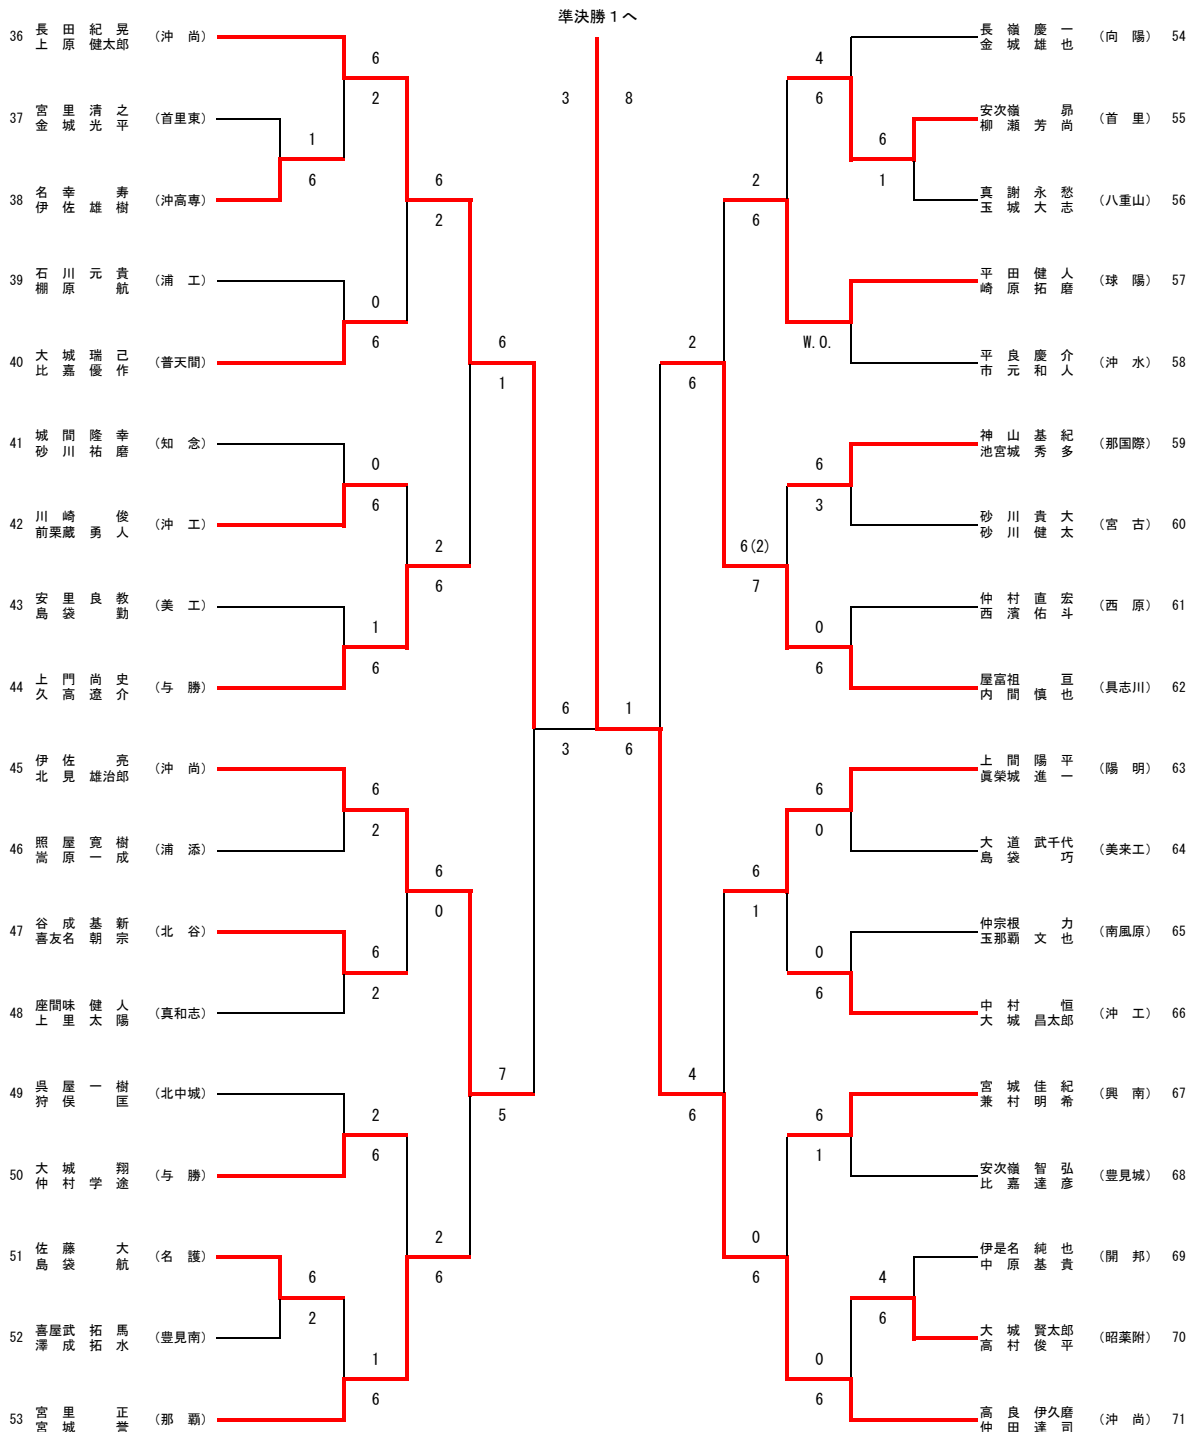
準決勝１へ

36 長田紀晃 上原健太郎 （沖尚）
37 宮里清之 金城光平 （首里東）
38 名幸寿 伊佐雄樹 （沖高専）
39 石川元貴 棚原航 （浦工）
40 大城瑞己 比嘉優作 （普天間）
41 城間隆幸 砂川祐磨 （知念）
42 川崎俊 前栗蔵勇人 （沖工）
43 安里良教 島袋勤 （美工）
44 上門尚史 久高遼介 （与勝）
45 伊佐亮 北見雄治郎 （沖尚）
46 照屋寛樹 嵩原一成 （浦添）
47 谷成基新 喜友名朝宗 （北谷）
48 座間味健人 上里太陽 （真和志）
49 呉屋一樹 狩俣匡 （北中城）
50 大城翔 仲村学途 （与勝）
51 佐藤大 島袋航 （名護）
52 喜屋武拓馬 澤成拓水 （豊見南）
53 宮里正 宮城誉 （那覇）

6 2 1 6 6 2 0 6 6 1 0 6 2 6 1 6 6 2 6 0 6 2 2 6 6 2 1 6 6 3 2 6 7 5 3 8 6 1 3 6

長嶺慶一 金城雄也 （向陽） 54
安次嶺昴 柳瀬芳尚 （首里） 55
真謝永愁 玉城大志 （八重山） 56
平田健人 崎原拓磨 （球陽） 57
平良慶介 市元和人 （沖水） 58
神山基紀 池宮城秀多 （那国際） 59
砂川貴大 砂川健太 （宮古） 60
仲村直宏 西濱佑斗 （西原） 61
屋富祖亘 内間慎也 （具志川） 62
上間陽平 眞榮城進一 （陽明） 63
大道武千代 島袋巧 （美来工） 64
仲宗根力 玉那覇文也 （南風原） 65
中村恒 大城昌太郎 （沖工） 66
宮城佳紀 兼村明希 （興南） 67
安次嶺智弘 比嘉達彦 （豊見城） 68
伊是名純也 中原基貴 （開邦） 69
大城賢太郎 高村俊平 （昭薬附） 70
高良伊久磨 仲田達司 （沖尚） 71

4 6 6 1 2 6 W.O. 2 6 6 3 6(2) 7 0 6 6 0 6 1 0 6 4 6 6 1 0 6 4 6 0 6